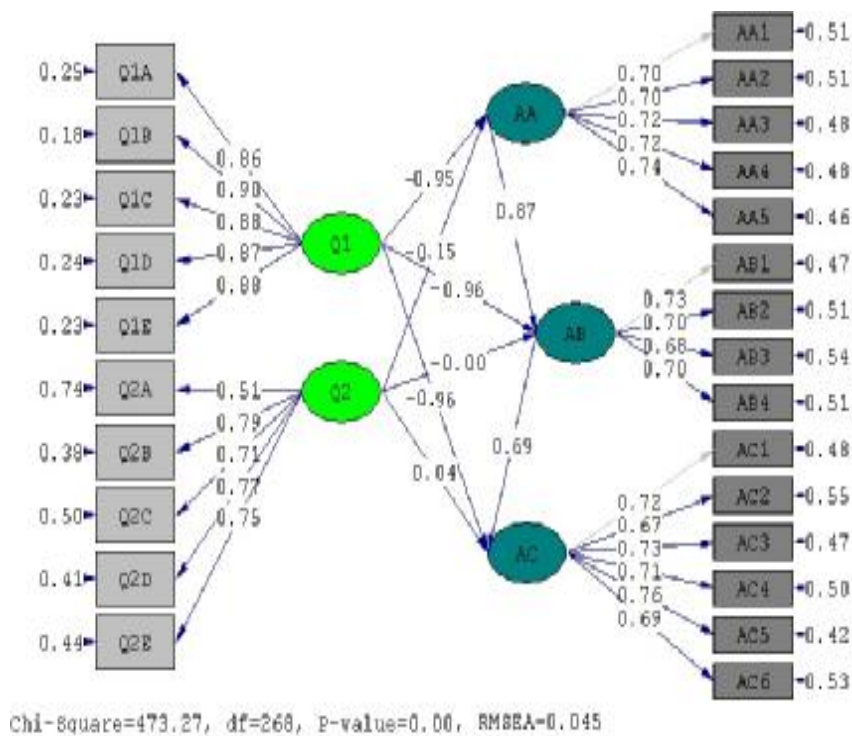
0.25 Q1A
0.18 Q1B
0.23 Q1C
0.24 Q1D
0.23 Q1E
0.74 Q2A
0.38 Q2B
0.50 Q2C
0.41 Q2D
0.44 Q2E

0.86
0.90
0.88
0.87
0.88
0.51
0.79
0.71
0.77
0.75

Q1
Q2

-0.95
-0.15
-0.96
-0.00
-0.96
0.04

AA
AB
AC

0.87
0.69

0.70
0.70
0.72
0.72
0.74

AA1 0.51
AA2 0.51
AA3 0.48
AA4 0.48
AA5 0.46

0.73
0.70
0.68
0.70

AB1 0.47
AB2 0.51
AB3 0.54
AB4 0.51

0.72
0.67
0.73
0.71
0.76
0.69

AC1 0.48
AC2 0.55
AC3 0.47
AC4 0.50
AC5 0.42
AC6 0.53

Chi-Square=473.27, df=268, P-value=0.00, RMSEA=0.045